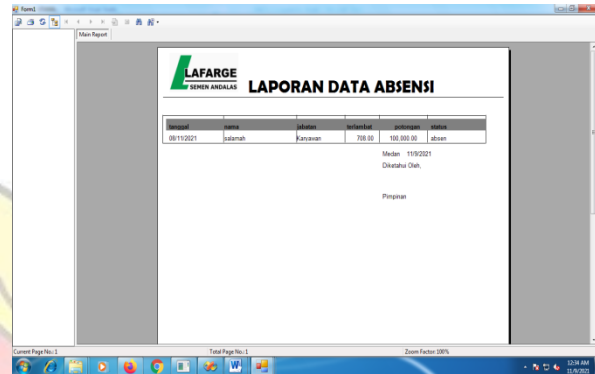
Form1

Main Report

LAFARGE
SEMEN ANDALAS

LAPORAN DATA ABSENSI

| tanggal | nama | jabatan | terlambat | potongan | status |
|---|---|---|---|---|---|
| 08/11/2021 | salamah | Karyawan | 708.00 | 100,000.00 | absen |

Medan 11/9/2021
Diketahui Oleh,

Pimpinan

Current Page No.: 1
Total Page No.: 1
Zoom Factor: 100%

12:34 AM
11/9/2021